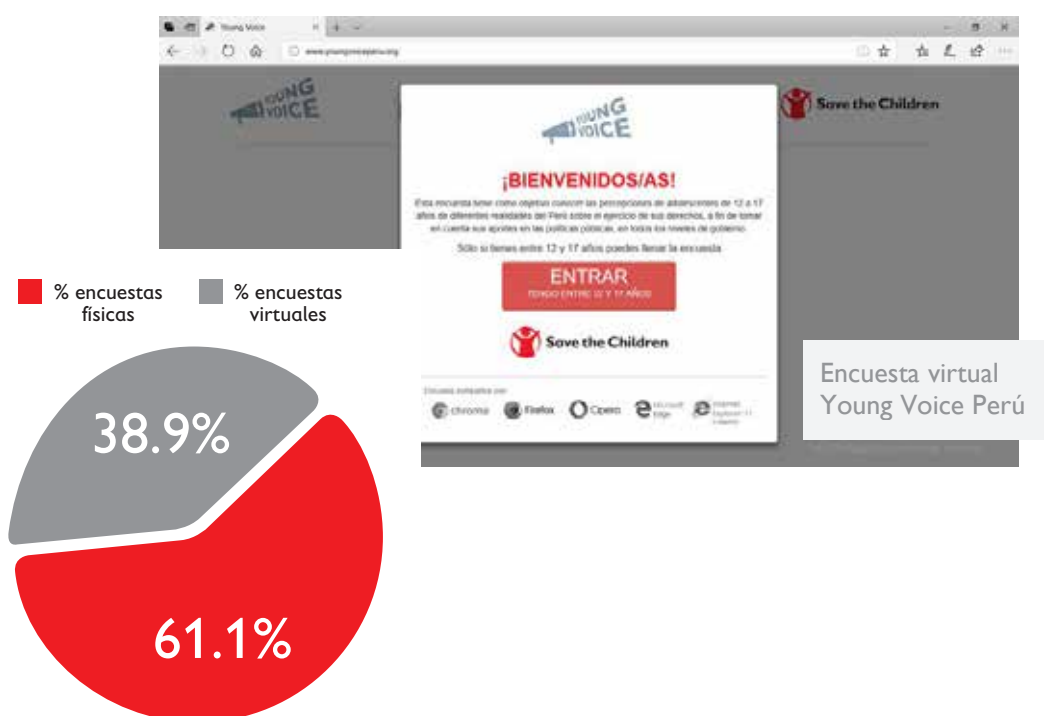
Young Voice

www.youngvoiceperu.org

YOUNG VOICE

Save the Children

YOUNG VOICE

¡BIENVENIDOS/AS!

Esta encuesta tiene como objetivo conocer las percepciones de adolescentes de 12 a 17 años de diferentes realidades del Perú sobre el ejercicio de sus derechos, a fin de tomar en cuenta sus aportes en las políticas públicas, en todos los niveles de gobierno.

Sólo si tienes entre 12 y 17 años puedes llenar la encuesta

ENTRAR
TENGO ENTRE 12 Y 17 AÑOS

Save the Children

Encuesta adaptada por:

chrome Firefox Opera Microsoft Edge Internet Explorer 11 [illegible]

% encuestas físicas

% encuestas virtuales

Encuesta virtual Young Voice Perú

38.9%

61.1%